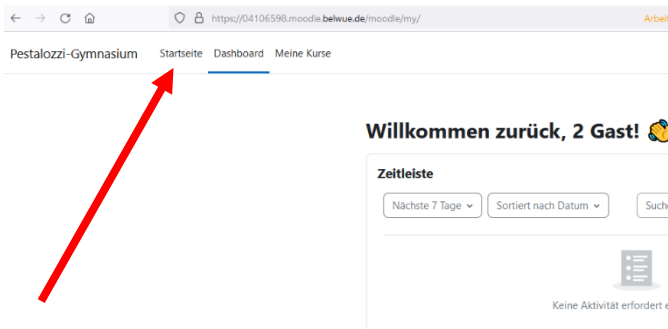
https://04106598.moodle.belwue.de/moodle/my/

Arbeit

Pestalozzi-Gymnasium Startseite Dashboard Meine Kurse

Willkommen zurück, 2 Gast!

Zeitleiste

Nächste 7 Tage

Sortiert nach Datum

Such

Keine Aktivität erfordert e